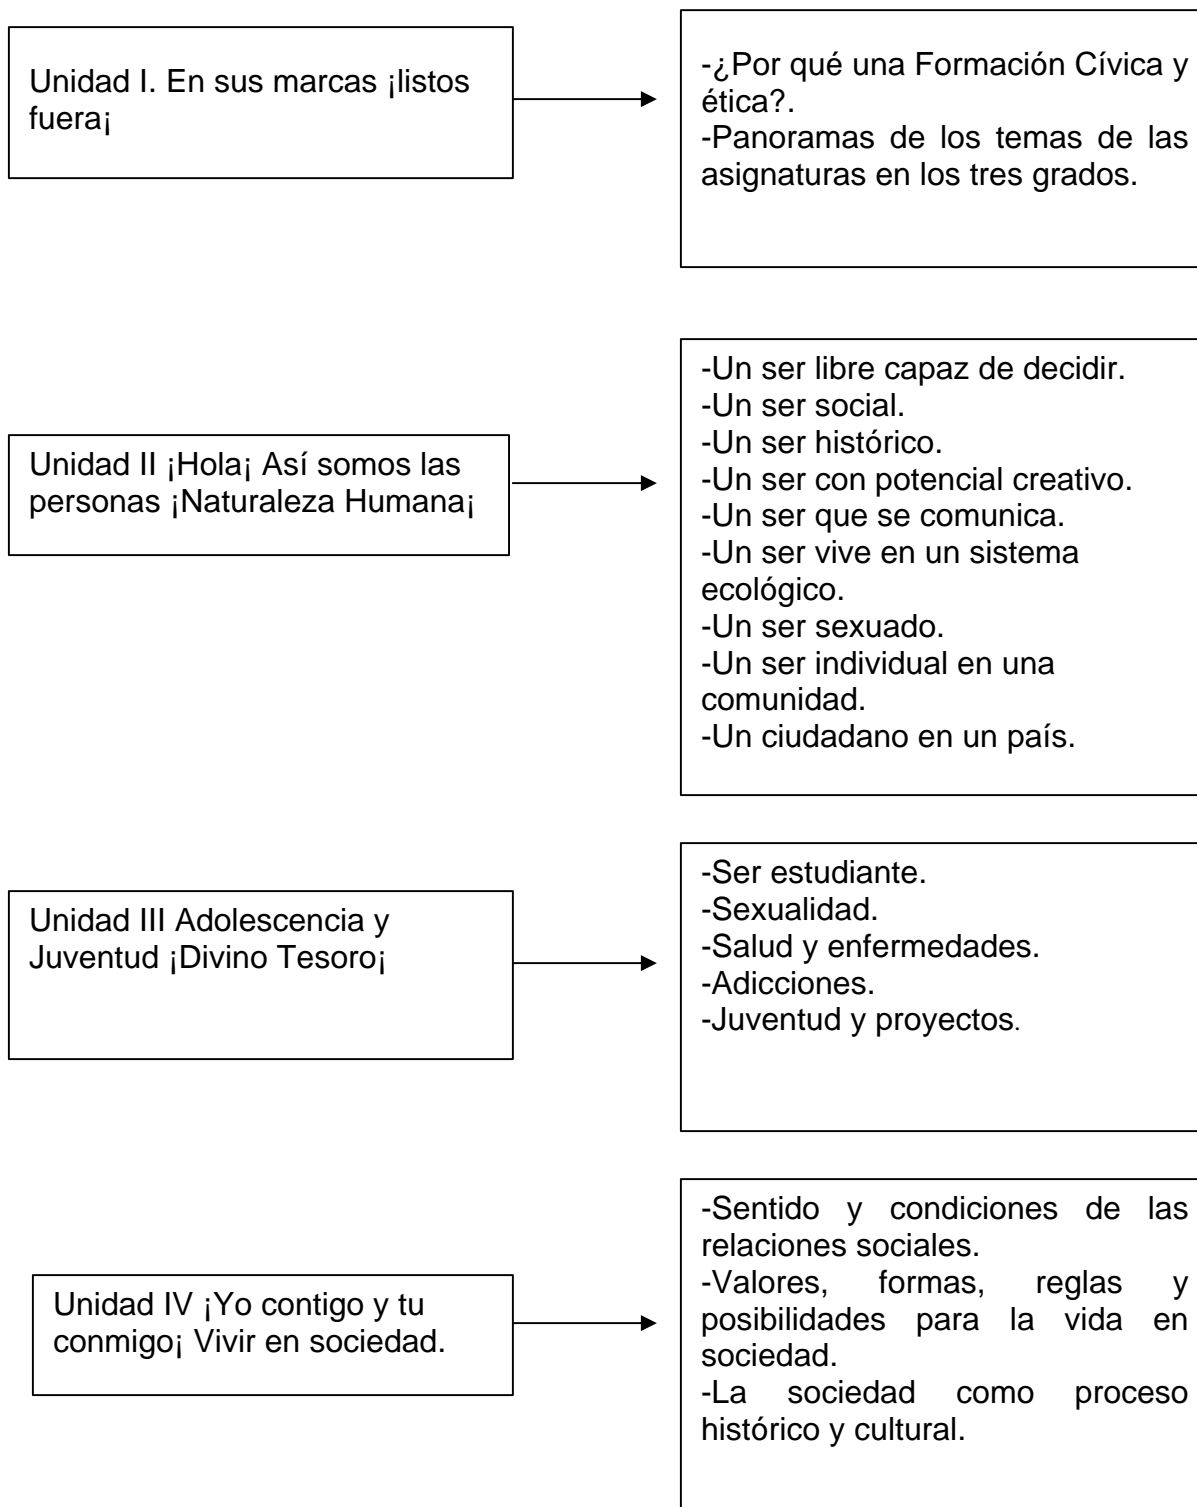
Unidad I. En sus marcas ¡listos fuera¡

-¿Por qué una Formación Cívica y ética?.
-Panoramas de los temas de las asignaturas en los tres grados.

Unidad II ¡Hola¡ Así somos las personas ¡Naturaleza Humana¡

-Un ser libre capaz de decidir.
-Un ser social.
-Un ser histórico.
-Un ser con potencial creativo.
-Un ser que se comunica.
-Un ser vive en un sistema ecológico.
-Un ser sexuado.
-Un ser individual en una comunidad.
-Un ciudadano en un país.

Unidad III Adolescencia y Juventud ¡Divino Tesoro¡

-Ser estudiante.
-Sexualidad.
-Salud y enfermedades.
-Adicciones.
-Juventud y proyectos.

Unidad IV ¡Yo contigo y tu conmigo¡ Vivir en sociedad.

-Sentido y condiciones de las relaciones sociales.
-Valores, formas, reglas y posibilidades para la vida en sociedad.
-La sociedad como proceso histórico y cultural.